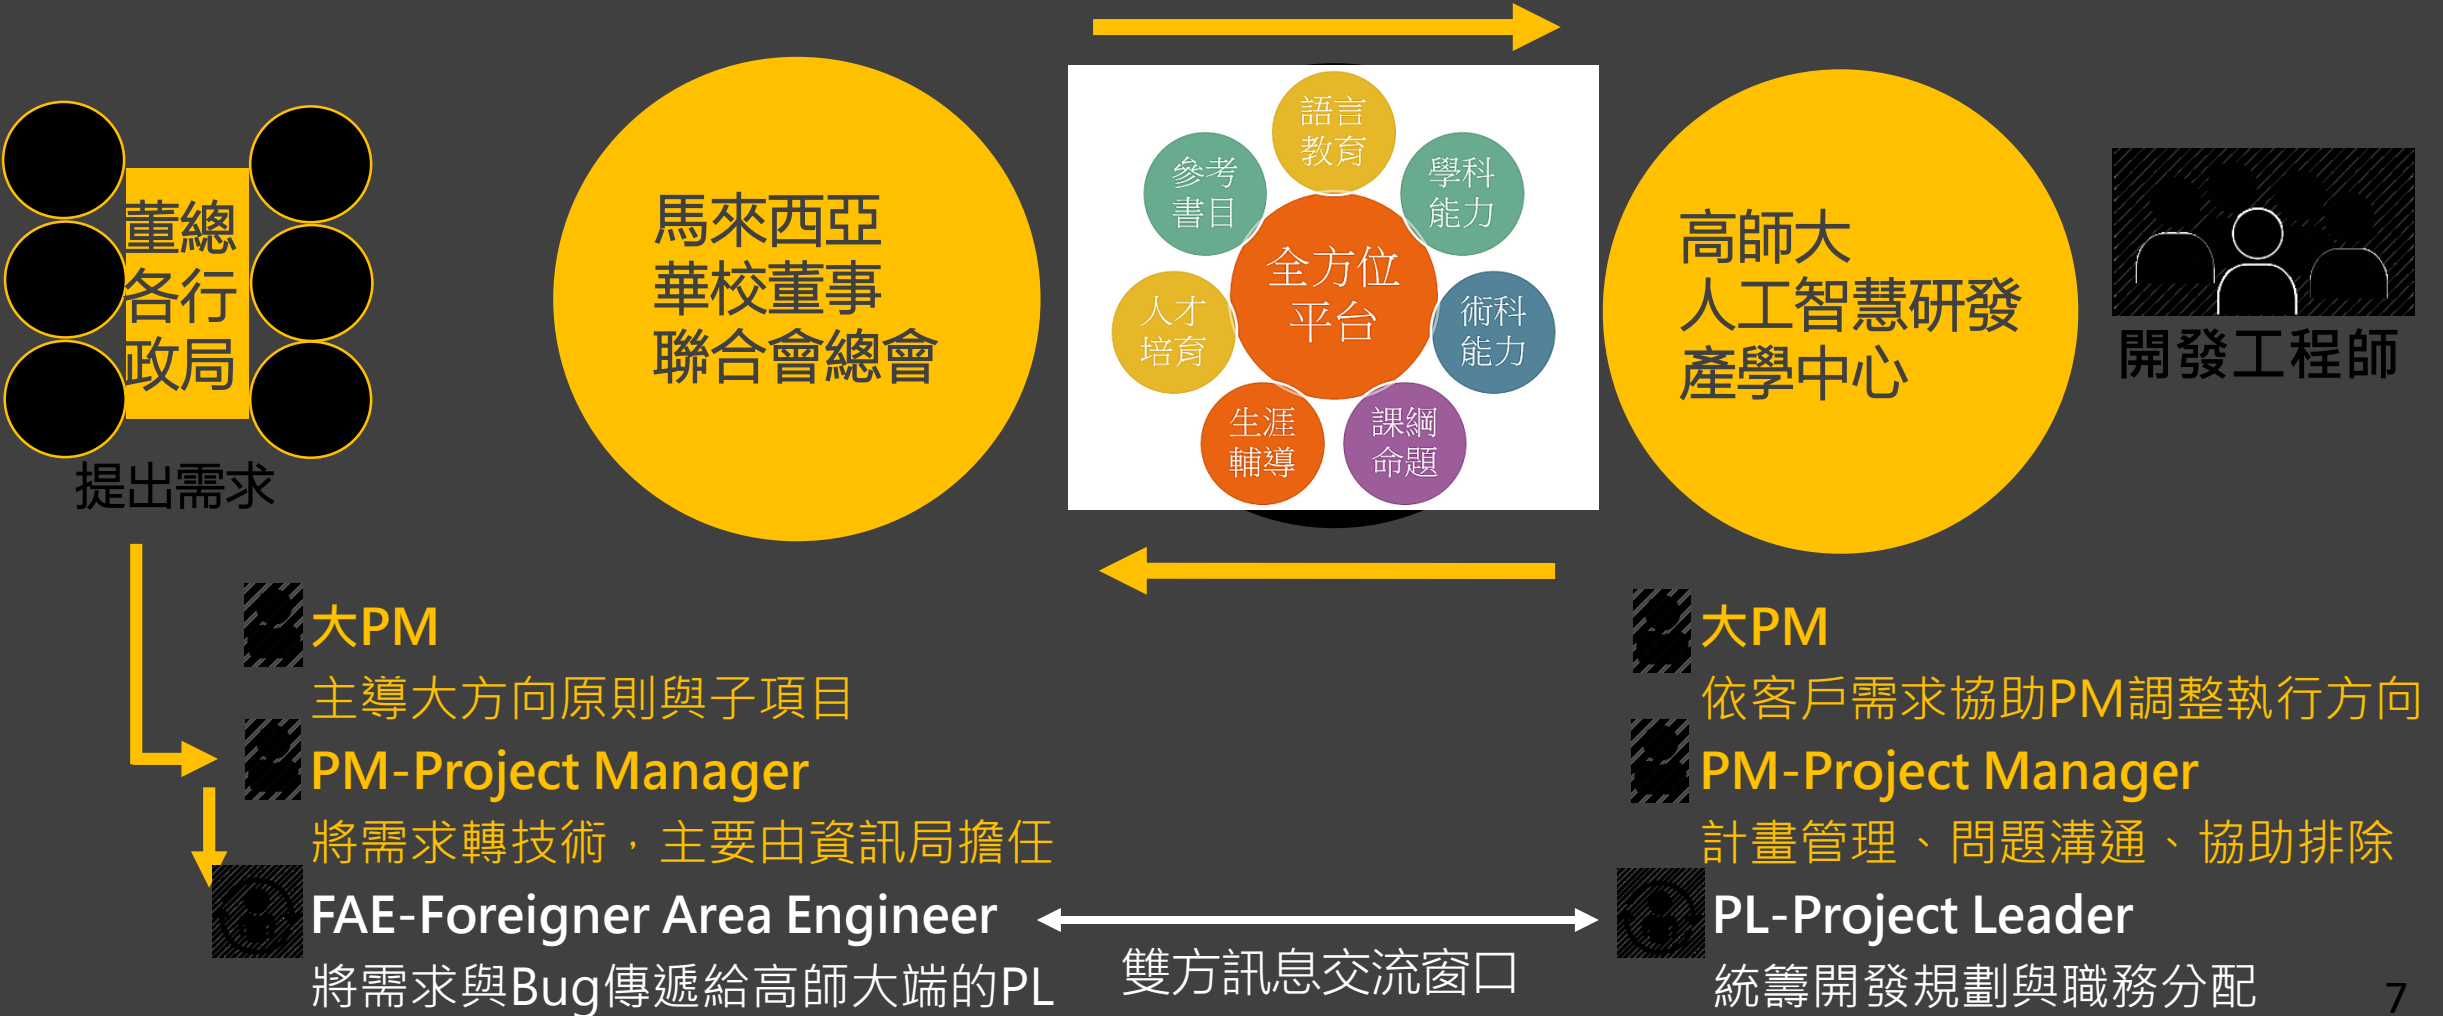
董總
各行
政局
提出需求

馬來西亞
華校董事
聯合會總會

語言
教育
參考
書目
學科
能力
全方位
平台
人才
培育
術科
能力
生涯
輔導
課綱
命題

高師大
人工智慧研發
產學中心

開發工程師

大PM
主導大方向原則與子項目
PM-Project Manager
將需求轉技術，主要由資訊局擔任
FAE-Foreigner Area Engineer
將需求與Bug傳遞給高師大端的PL

雙方訊息交流窗口

大PM
依客戶需求協助PM調整執行方向
PM-Project Manager
計畫管理、問題溝通、協助排除
PL-Project Leader
統籌開發規劃與職務分配

7